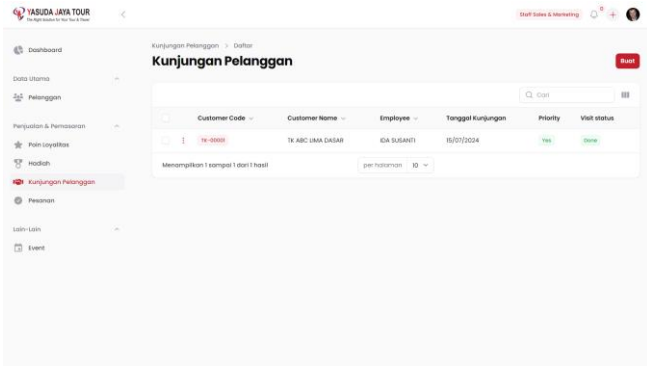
YASUDA JAYA TOUR
The Right Solution for Your Tour & Travel

Staff Sales & Marketing 0

Dashboard

Data Utama

Pelanggan

Penjualan & Pemasaran

Poin Loyalitas

Hadiah

Kunjungan Pelanggan

Pesanan

Lain-Lain

Event

Kunjungan Pelanggan > Daftar

Kunjungan Pelanggan

Buat

Cari

| | Customer Code | Customer Name | Employee | Tanggal Kunjungan | Priority | Visit status |
|---|---|---|---|---|---|---|
| | TK-00001 | TK ABC LIMA DASAR | IDA SUSANTI | 15/07/2024 | Yes | Done |

Menampilkan 1 sampai 1 dari 1 hasil

per halaman 10